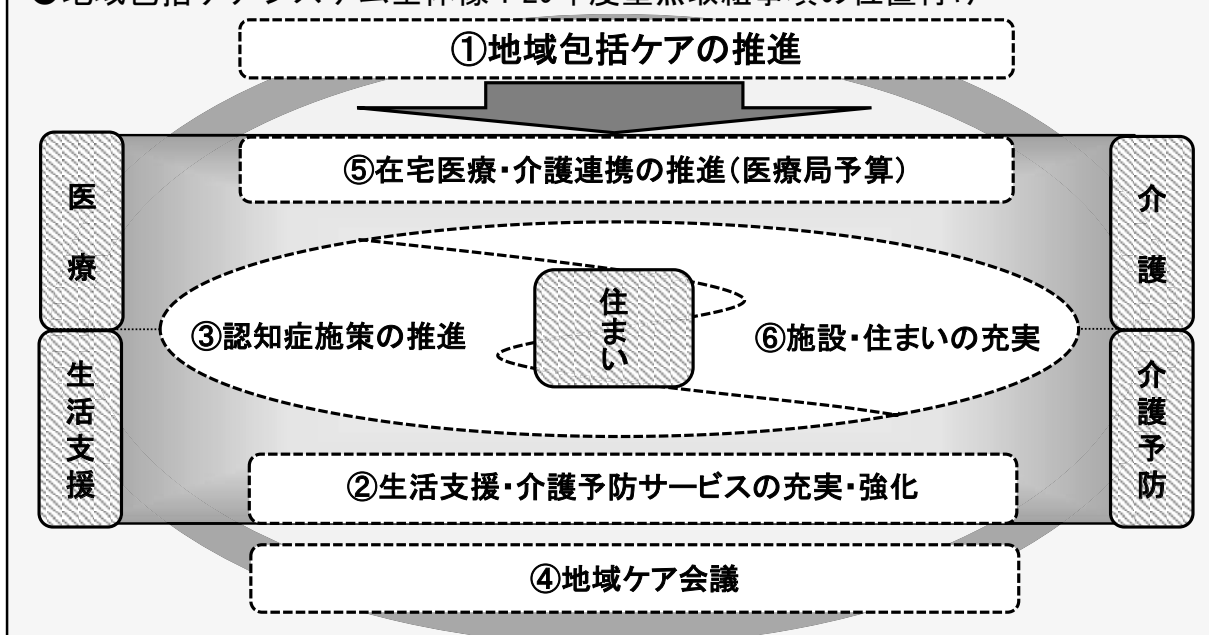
●地域包括ケアシステム全体像・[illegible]年度重点取組事項の位置付け

①地域包括ケアの推進

⑤在宅医療・介護連携の推進(医療局予算)

医療

介護

生活支援

介護予防

③認知症施策の推進

住まい

⑥施設・住まいの充実

②生活支援・介護予防サービスの充実・強化

④地域ケア会議